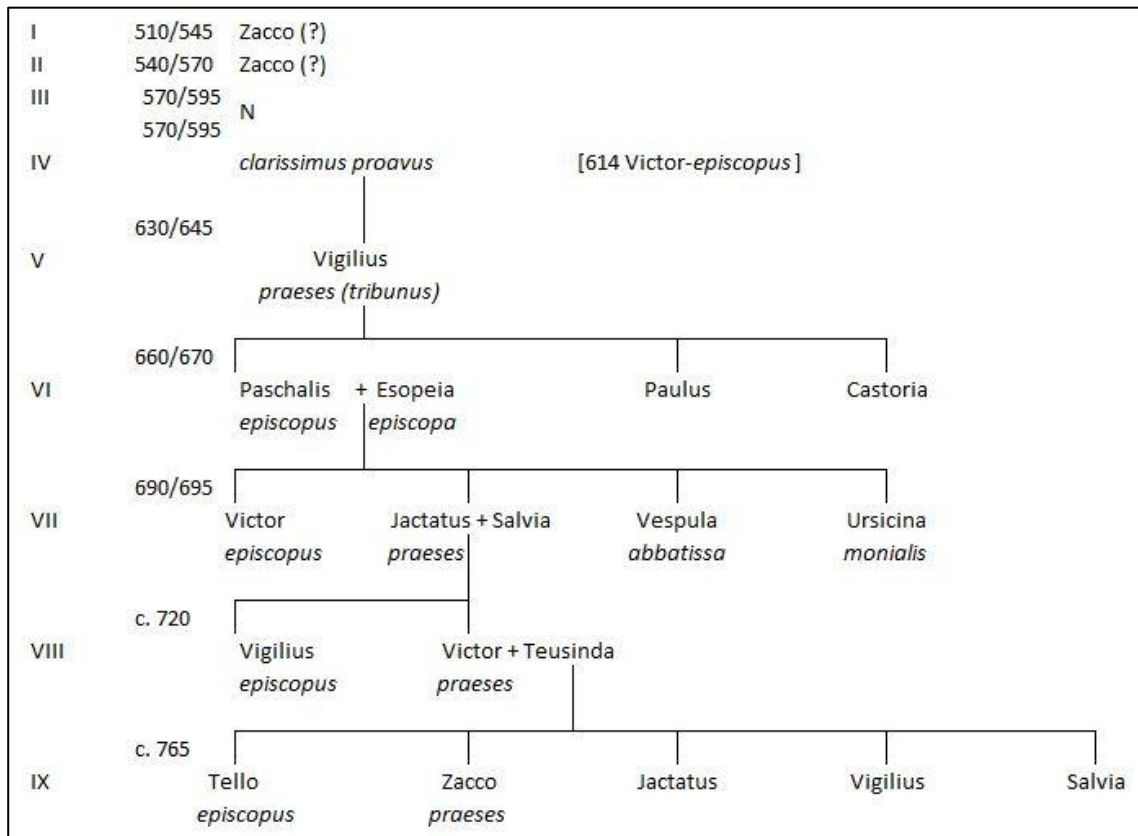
I 510/545 Zacco (?)
II 540/570 Zacco (?)
III 570/595 N
570/595
IV *clarissimus proavus* [614 Victor-*episcopus*]

630/645
V Vigilius
*praeses (tribunus)*

660/670
VI Paschalis + Esopeia Paulus Castoria
*episcopus* *episcopa*

690/695
VII Victor Jactatus + Salvia Vespula Ursicina
*episcopus* *praeses* *abbatissa* *monialis*

c. 720
VIII Vigilius Victor + Teusinda
*episcopus* *praeses*

c. 765
IX Tello Zacco Jactatus Vigilius Salvia
*episcopus* *praeses*